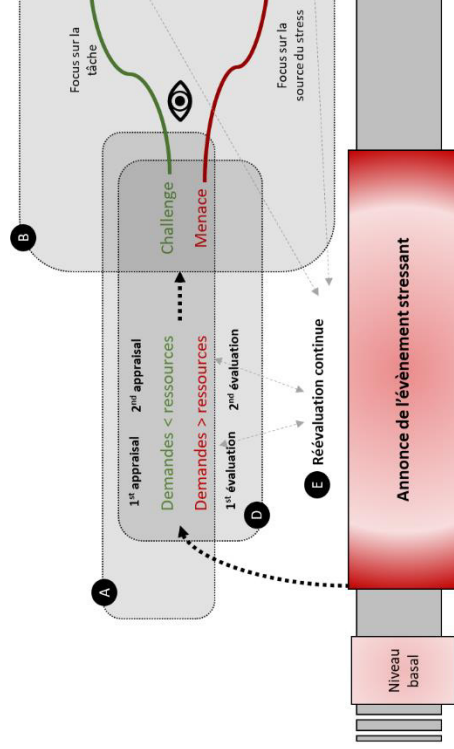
Focus sur la tâche

Focus sur la source du stress

B

Challenge

Menace

A

1st appraisal

2nd appraisal

Demandes < ressources

Demandes > ressources

1st évaluation

2nd évaluation

D

E Réévaluation continue

Annonce de l'évènement stressant

Niveau basal